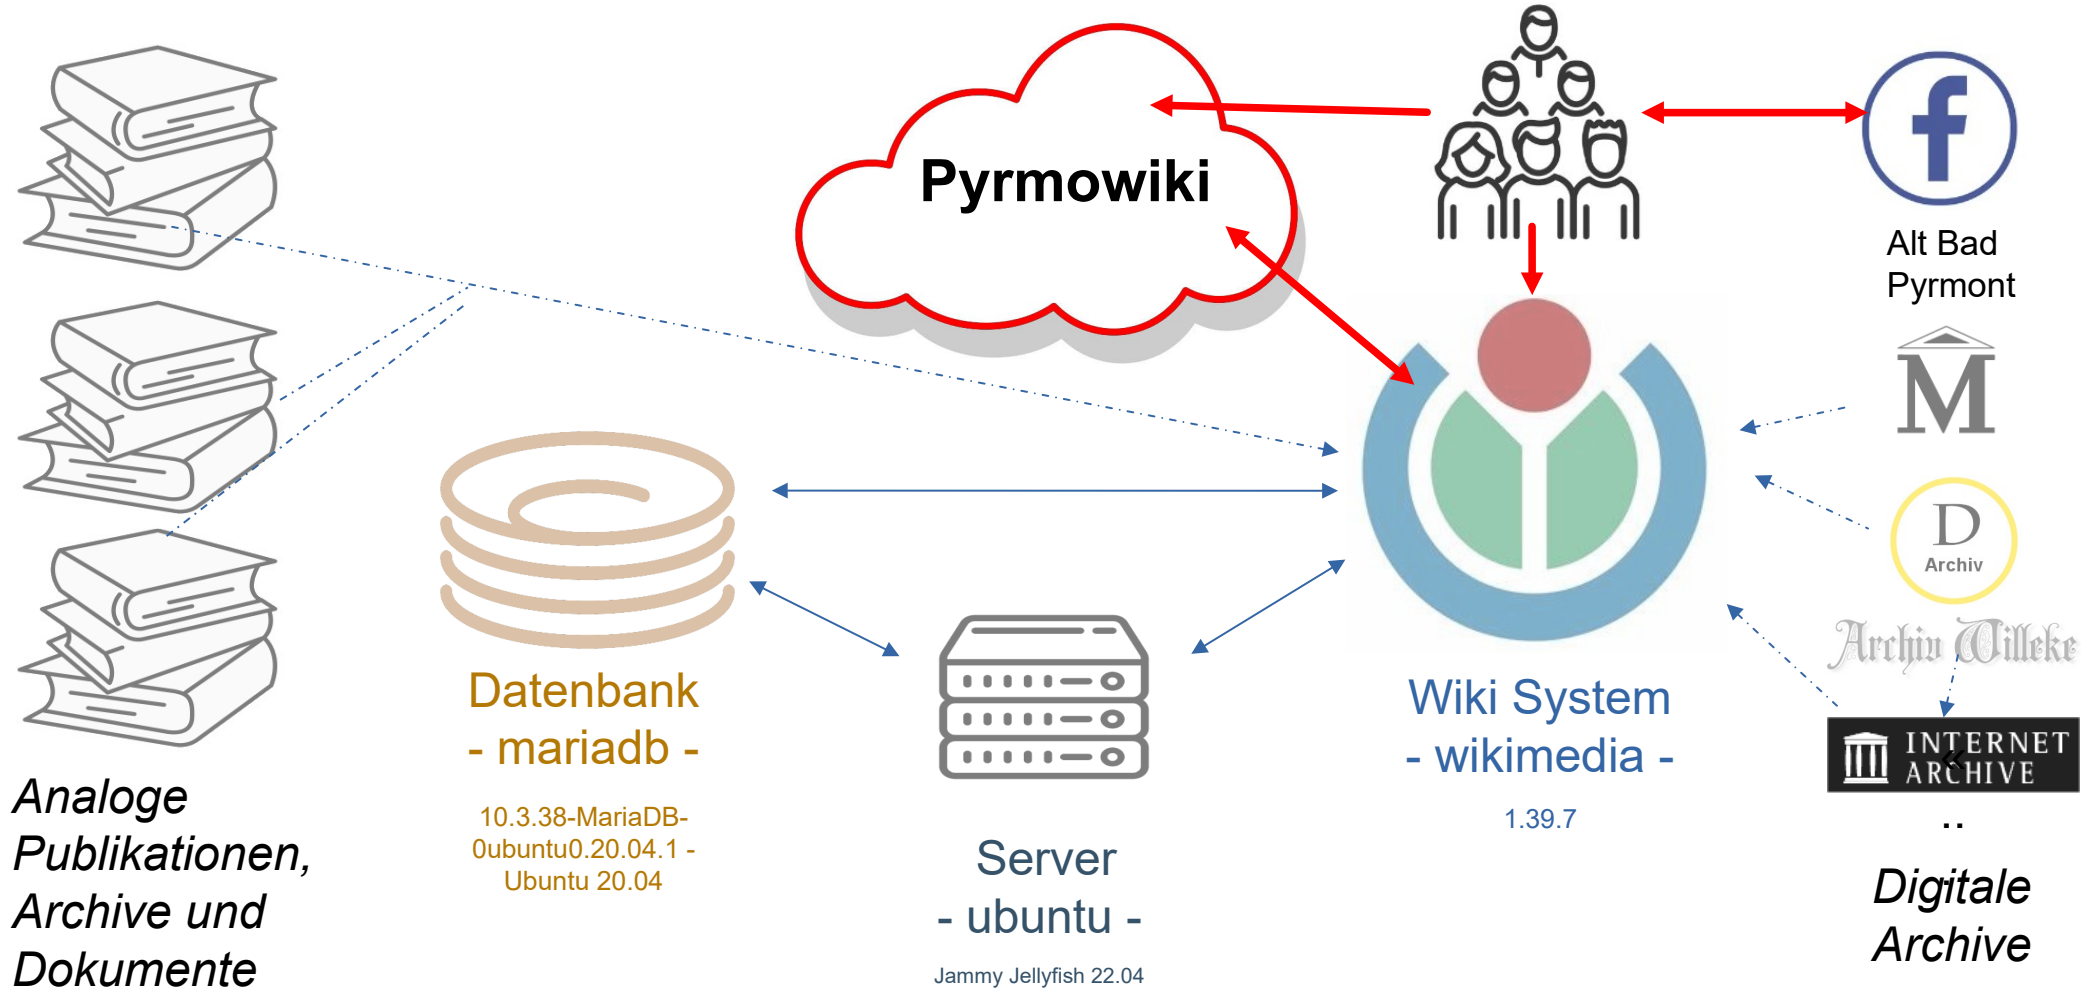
Pyrmowiki

Alt Bad Pyrmont

M

D
Archiv

Archiv Willeke

INTERNET ARCHIVE

..

Digitale Archive

Wiki System
- wikimedia -
1.39.7

Datenbank
- mariadb -
10.3.38-MariaDB-0ubuntu0.20.04.1 - Ubuntu 20.04

Server
- ubuntu -
Jammy Jellyfish 22.04

Analoge Publikationen, Archive und Dokumente